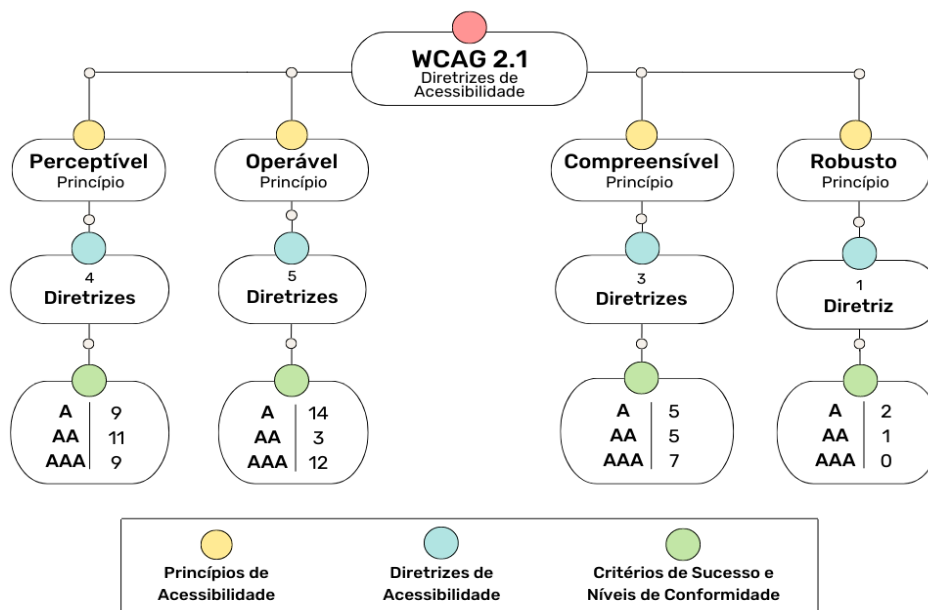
WCAG 2.1
Diretrizes de Acessibilidade

Perceptível
Princípio

4
Diretrizes

| A | 9 |
|---|---|
| AA | 11 |
| AAA | 9 |

Operável
Princípio

5
Diretrizes

| A | 14 |
|---|---|
| AA | 3 |
| AAA | 12 |

Compreensível
Princípio

3
Diretrizes

| A | 5 |
|---|---|
| AA | 5 |
| AAA | 7 |

Robusto
Princípio

1
Diretriz

| A | 2 |
|---|---|
| AA | 1 |
| AAA | 0 |

Princípios de Acessibilidade

Diretrizes de Acessibilidade

Critérios de Sucesso e Níveis de Conformidade